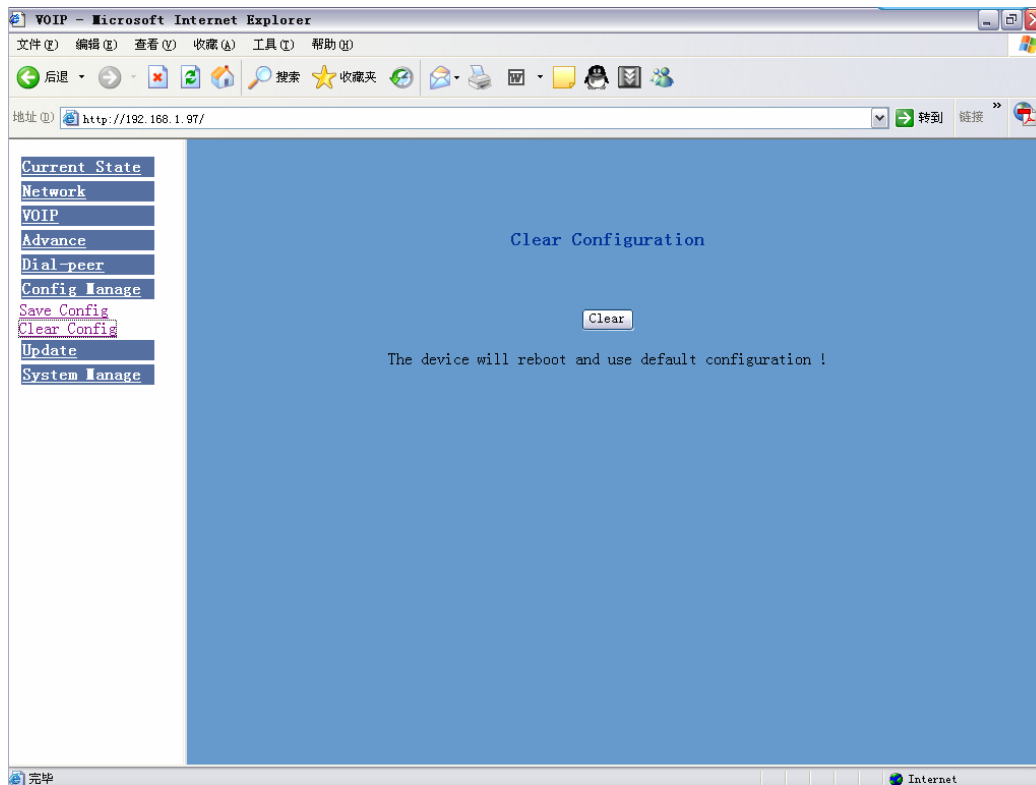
VOIP - Microsoft Internet Explorer

文件(F) 编辑(E) 查看(V) 收藏(A) 工具(T) 帮助(H)

后退 搜索 收藏夹

地址(D) http://192.168.1.97/ 转到 链接

Current State
Network
VOIP
Advance
Dial-peer
Config Manage
Save Config
Clear Config
Update
System Manage

Clear Configuration

Clear

The device will reboot and use default configuration !

完毕 Internet